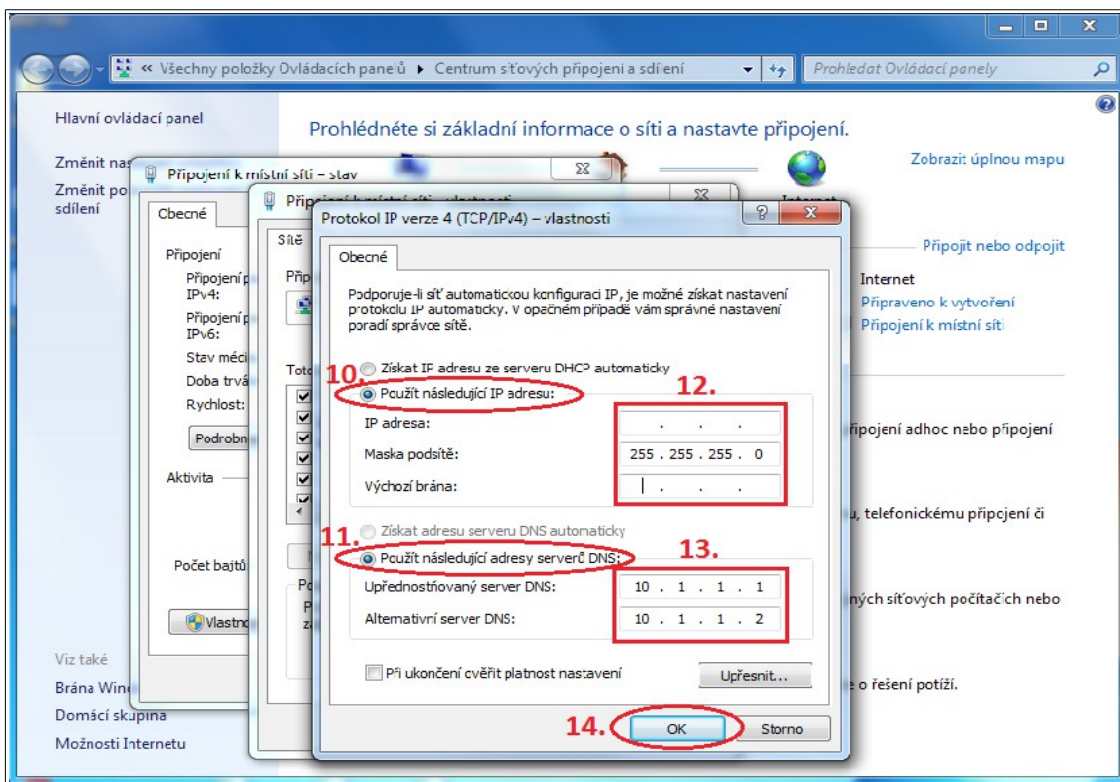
« Všechny položky Ovládacích panelů ▸ Centrum síťových připojení a sdílení

Prohledat Ovládací panely

Hlavní ovládací panel

Změnit nas

Změnit po sdílení

Prohlédněte si základní informace o síti a nastavte připojení.

Zobrazit úplnou mapu

Připojení k místní síti – stav

Obecné

Připojení

Připojení p IPv4:

Připojení p IPv6:

Stav médi

Doba trvá

Rychlost:

Podrobn

Aktivita

Počet bajtů

Vlastno

Připojení k místní síti – vlastnosti

Sítě

Přip

Tato

Po

P

z

Protokol IP verze 4 (TCP/IPv4) – vlastnosti

Obecné

Podporuje-li síť automatickou konfiguraci IP, je možné získat nastavení protokolu IP automaticky. V opačném případě vám správné nastavení poradí správce sítě.

Získat IP adresu ze serveru DHCP automaticky

10. Použít následující IP adresu:

12.

IP adresa: . . .

Maska podsítě: 255 . 255 . 255 . 0

Výchozí brána: . . .

Získat adresu serveru DNS automaticky

11. Použít následující adresy serverů DNS:

13.

Upřednostňovaný server DNS: 10 . 1 . 1 . 1

Alternativní server DNS: 10 . 1 . 1 . 2

Při ukončení ověřit platnost nastavení

Upřesnit...

14. OK

Storno

Internet

Připojit nebo odpojit

Internet

Připraveno k vytvoření

Připojení k místní síti

připojení adhoc nebo připojení

u, telefonickému připojení či

ných síťových počítačích nebo

o řešení potíží.

Viz také

Brána Wind

Domácí skupina

Možnosti Internetu